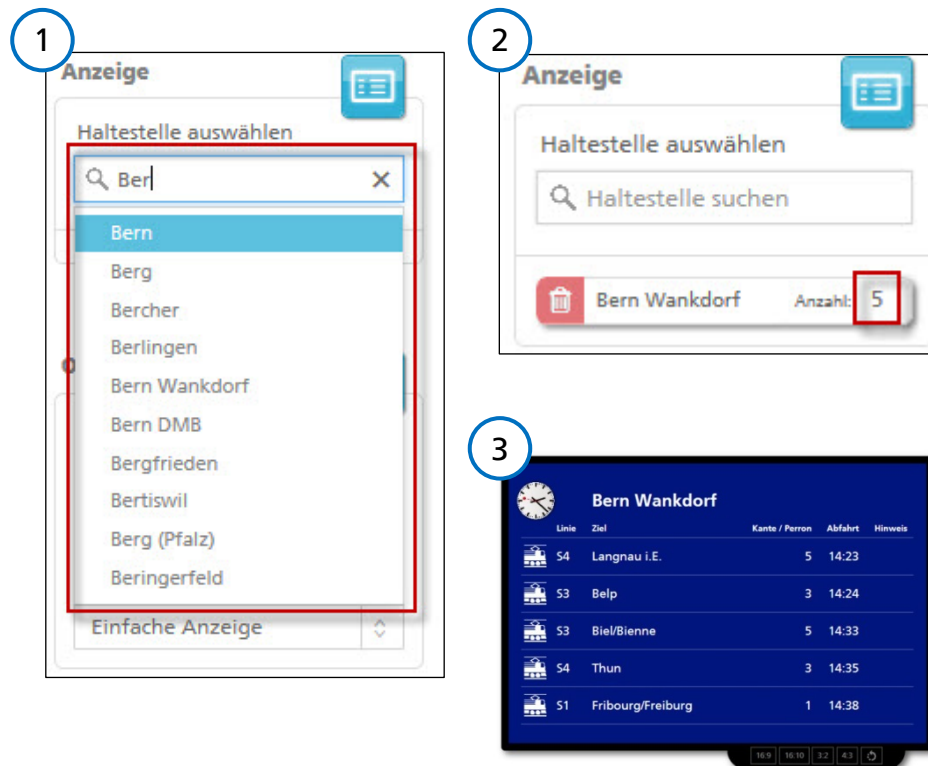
1

Anzeige

Haltestelle auswählen

Ber

Bern
Berg
Bercher
Berlingen
Bern Wankdorf
Bern DMB
Bergfrieden
Bertiswil
Berg (Pfalz)
Beringerfeld

Einfache Anzeige

2

Anzeige

Haltestelle auswählen

Haltestelle suchen

Bern Wankdorf Anzahl: 5

3

Bern Wankdorf

| Linie | Ziel | Kante / Perron | Abfahrt | Hinweis |
|---|---|---|---|---|
| S4 | Langnau i.E. | 5 | 14:23 | |
| S3 | Belp | 3 | 14:24 | |
| S3 | Biel/Bienne | 5 | 14:33 | |
| S4 | Thun | 3 | 14:35 | |
| S1 | Fribourg/Freiburg | 1 | 14:38 | |

16:9 16:10 3:2 4:3